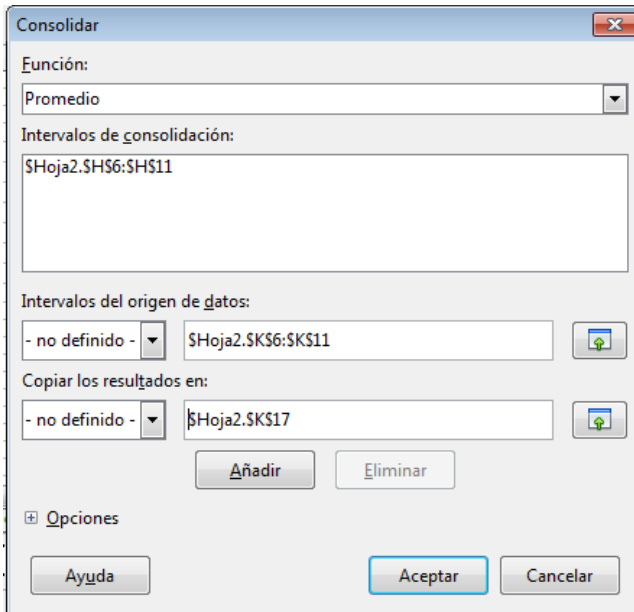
Consolidar

Función:

Promedio

Intervalos de consolidación:

$Hoja2.$H$6:$H$11

Intervalos del origen de datos:

- no definido -

$Hoja2.$K$6:$K$11

Copiar los resultados en:

- no definido -

$Hoja2.$K$17

Añadir

Eliminar

Opciones

Ayuda

Aceptar

Cancelar